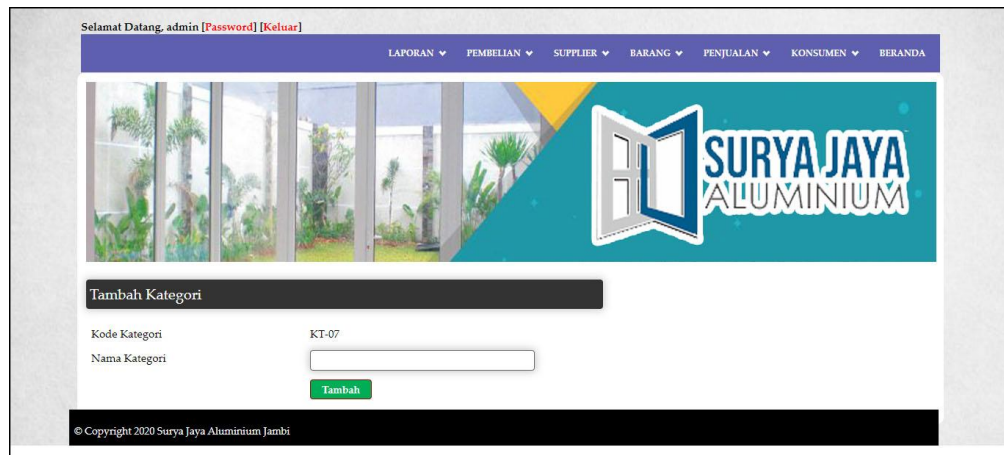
Selamat Datang, admin [Password] [Keluar]

LAPORAN PEMBELIAN SUPPLIER BARANG PENJUALAN KONSUMEN BERANDA

SURYA JAYA ALUMINIUM

Tambah Kategori

Kode Kategori KT-07

Nama Kategori

Tambah

© Copyright 2020 Surya Jaya Aluminium Jambi